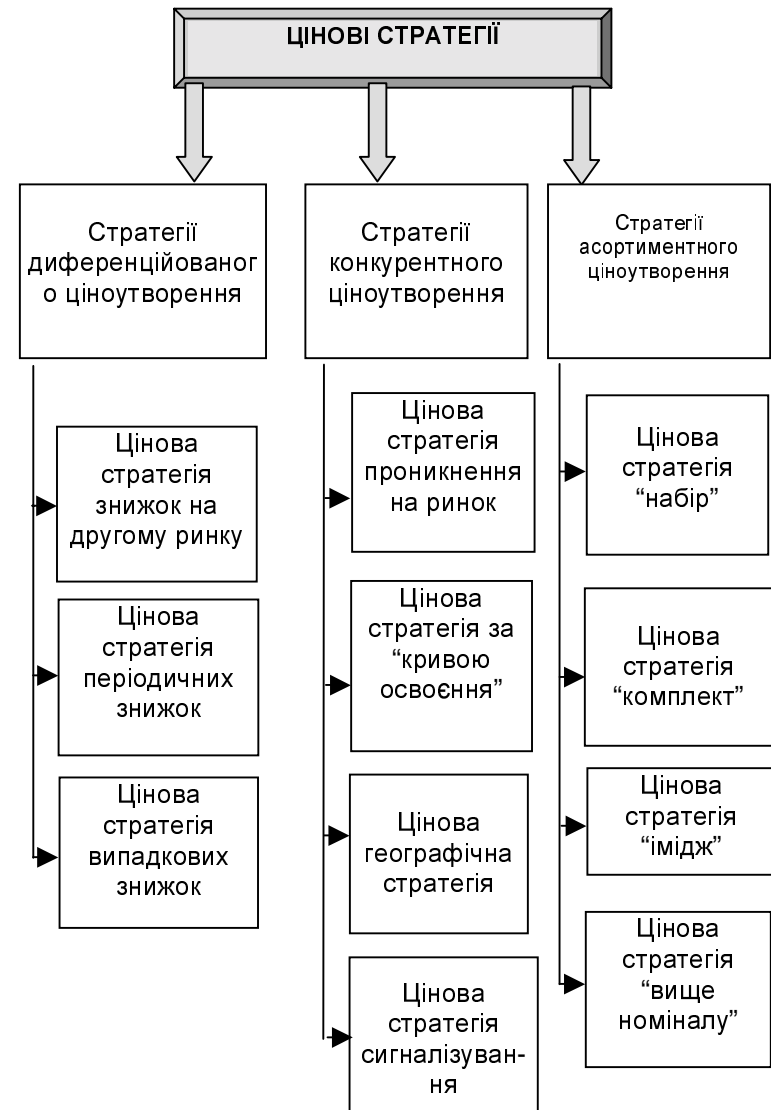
ЦІНОВІ СТРАТЕГІЇ

Стратегії диференційованого ціноутворення

Цінова стратегія знижок на другому ринку

Цінова стратегія періодичних знижок

Цінова стратегія випадкових знижок

Стратегії конкурентного ціноутворення

Цінова стратегія проникнення на ринок

Цінова стратегія за "кривою освоєння"

Цінова географічна стратегія

Цінова стратегія сигналізування

Стратегії асортиментного ціноутворення

Цінова стратегія "набір"

Цінова стратегія "комплект"

Цінова стратегія "імідж"

Цінова стратегія "вище номіналу"